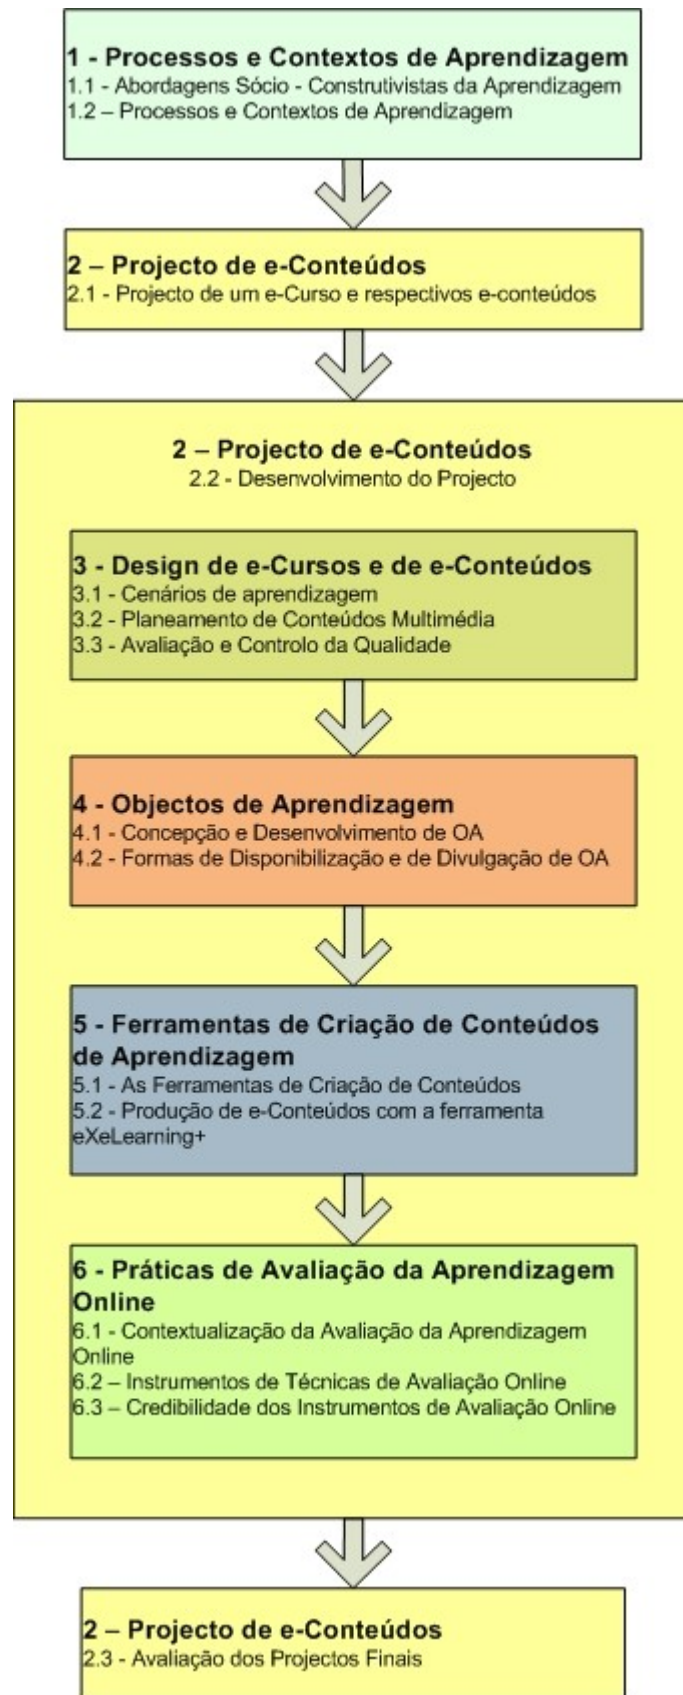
1 - Processos e Contextos de Aprendizagem
1.1 - Abordagens Sócio - Construtivistas da Aprendizagem
1.2 – Processos e Contextos de Aprendizagem

2 – Projecto de e-Conteúdos
2.1 - Projecto de um e-Curso e respectivos e-conteúdos

2 – Projecto de e-Conteúdos
2.2 - Desenvolvimento do Projecto

3 - Design de e-Cursos e de e-Conteúdos
3.1 - Cenários de aprendizagem
3.2 - Planeamento de Conteúdos Multimédia
3.3 - Avaliação e Controlo da Qualidade

4 - Objectos de Aprendizagem
4.1 - Concepção e Desenvolvimento de OA
4.2 - Formas de Disponibilização e de Divulgação de OA

5 - Ferramentas de Criação de Conteúdos de Aprendizagem
5.1 - As Ferramentas de Criação de Conteúdos
5.2 - Produção de e-Conteúdos com a ferramenta eXeLearning+

6 - Práticas de Avaliação da Aprendizagem Online
6.1 - Contextualização da Avaliação da Aprendizagem Online
6.2 – Instrumentos de Técnicas de Avaliação Online
6.3 – Credibilidade dos Instrumentos de Avaliação Online

2 – Projecto de e-Conteúdos
2.3 - Avaliação dos Projectos Finais